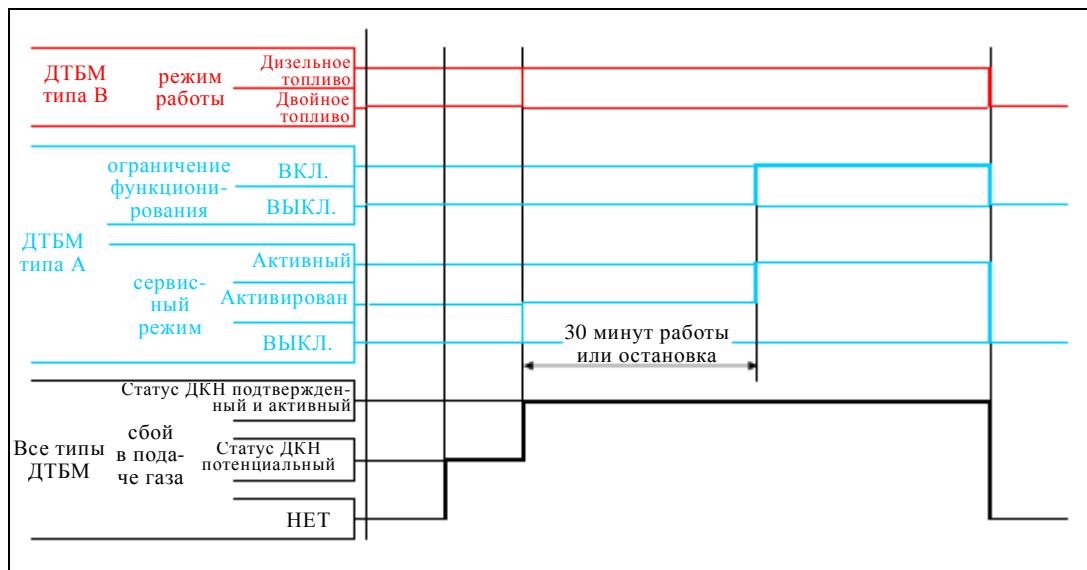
ДТБМ типа B

режим работы

Дизельное топливо

Двойное топливо

ДТБМ типа A

ограничение функционирования

ВКЛ.

ВЫКЛ.

сервисный режим

Активный

Активирован

ВЫКЛ.

30 минут работы или остановка

Все типы ДТБМ

сбой в подаче газа

Статус ДКН подтвержденный и активный

Статус ДКН потенциальный

НЕТ